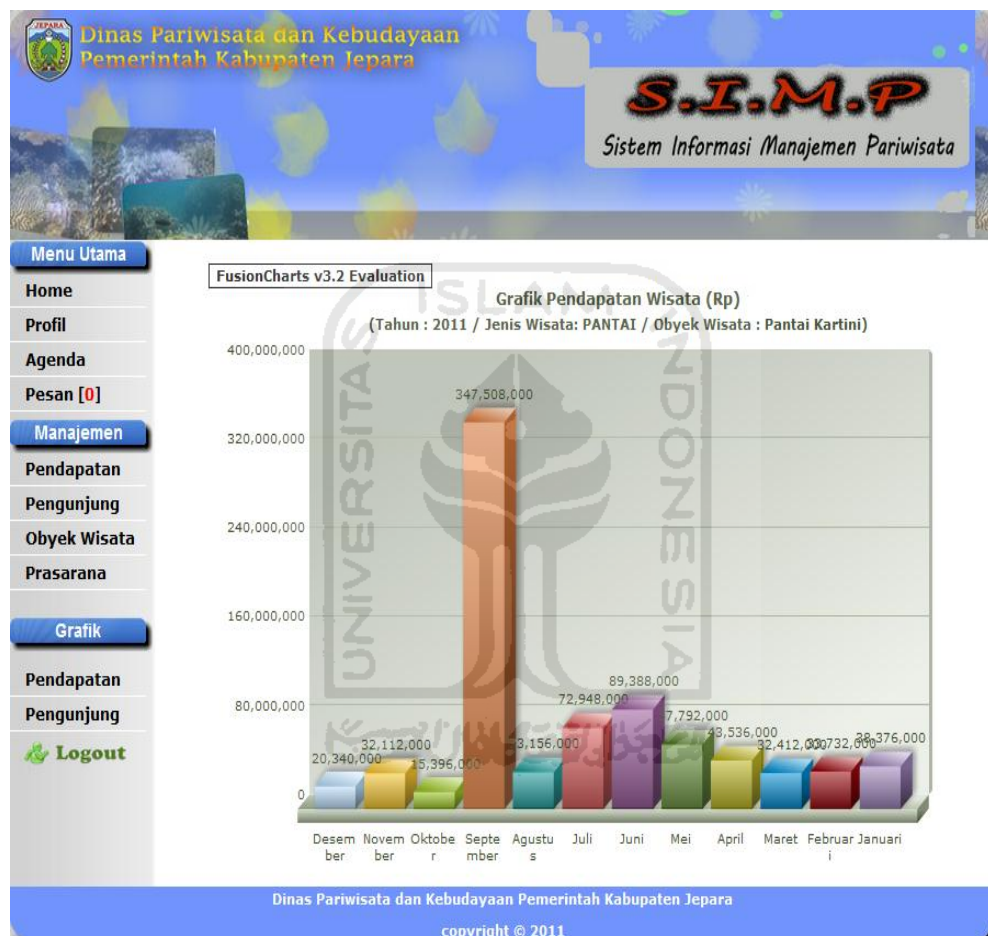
JEPARA

Dinas Pariwisata dan Kebudayaan
Pemerintah Kabupaten Jepara

S.I.M.P
Sistem Informasi Manajemen Pariwisata

Menu Utama
Home
Profil
Agenda
Pesan [0]
Manajemen
Pendapatan
Pengunjung
Obyek Wisata
Prasarana
Grafik
Pendapatan
Pengunjung
Logout

FusionCharts v3.2 Evaluation

Grafik Pendapatan Wisata (Rp)
(Tahun : 2011 / Jenis Wisata: PANTAI / Obyek Wisata : Pantai Kartini)

400,000,000
320,000,000
240,000,000
160,000,000
80,000,000
0

20,340,000
32,112,000
15,396,000
347,508,000
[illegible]3,156,000
72,948,000
89,388,000
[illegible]7,792,000
43,536,000
32,412,000
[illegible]0,732,000
38,376,000

Desember
November
Oktober
September
Agustus
Juli
Juni
Mei
April
Maret
Februari
Januari

Dinas Pariwisata dan Kebudayaan Pemerintah Kabupaten Jepara
copyright © 2011